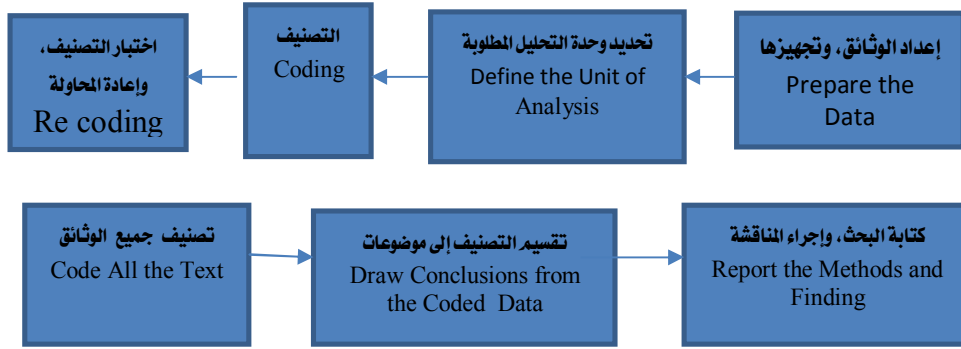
إعداد الوثائق، وتجهيزها
Prepare the Data

تحديد وحدة التحليل المطلوبة
Define the Unit of Analysis

التصنيف
Coding

اختبار التصنيف، وإعادة المحاولة
Re coding

تصنيف جميع الوثائق
Code All the Text

تقسيم التصنيف إلى موضوعات
Draw Conclusions from the Coded Data

كتابة البحث، وإجراء المناقشة
Report the Methods and Finding